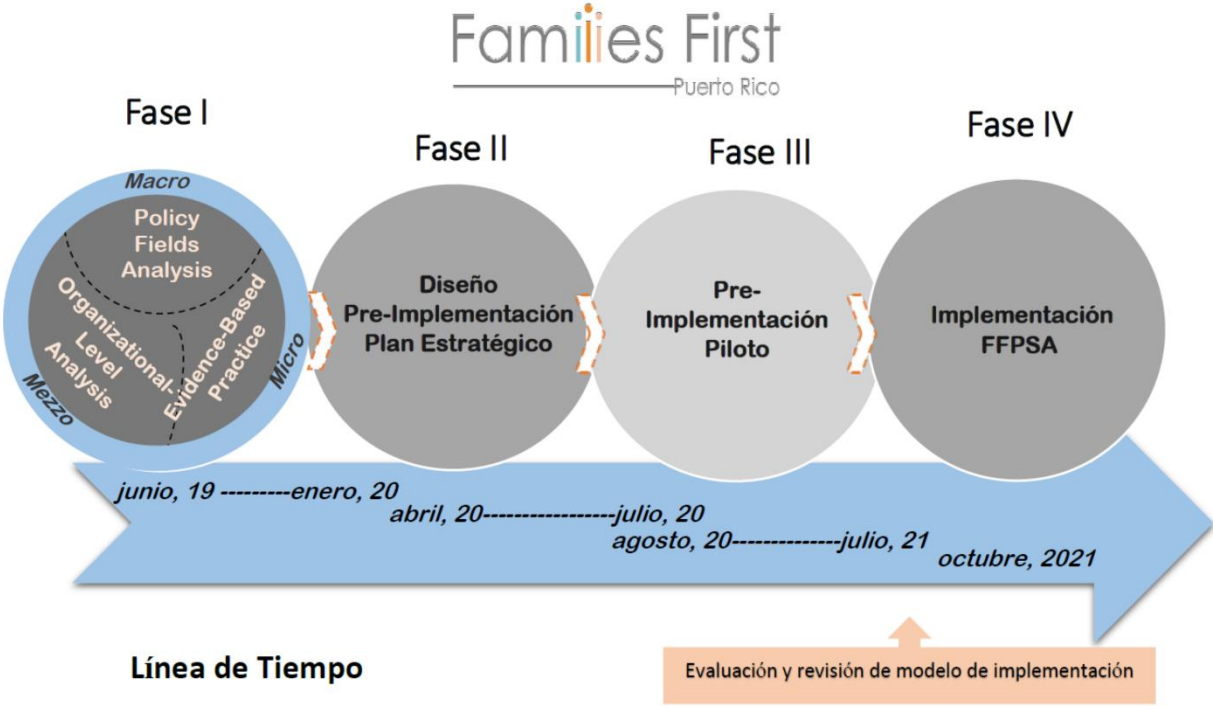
Families First
Puerto Rico

Fase I

Macro

Policy Fields Analysis

Organizational-Level Analysis

Evidence-Based Practice

Micro

Mezzo

Fase II

Diseño Pre-Implementación Plan Estratégico

Fase III

Pre-Implementación Piloto

Fase IV

Implementación FFPSA

junio, 19 ---------enero, 20
abril, 20-----------------julio, 20
agosto, 20--------------julio, 21
octubre, 2021

Línea de Tiempo

Evaluación y revisión de modelo de implementación